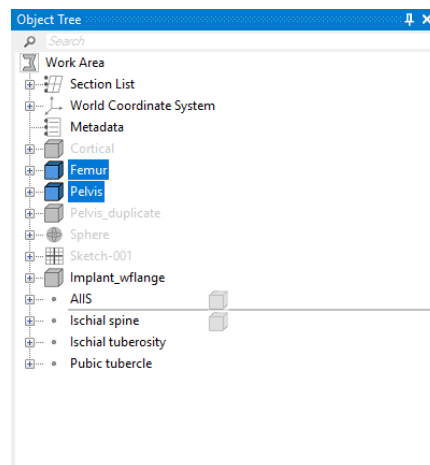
Object Tree
Search
Work Area
Section List
World Coordinate System
Metadata
Cortical
Femur
Pelvis
Pelvis_duplicate
Sphere
Sketch-001
Implant_wflange
AIIS
Ischial spine
Ischial tuberosity
Pubic tubercle